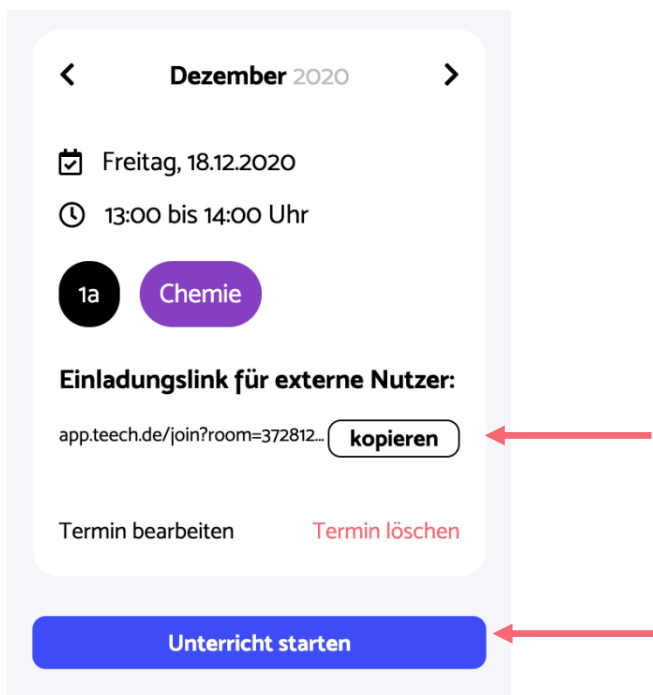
<

Dezember 2020

>

Freitag, 18.12.2020

13:00 bis 14:00 Uhr

1a

Chemie

Einladungslink für externe Nutzer:

app.teech.de/join?room=372812...

kopieren

Termin bearbeiten

Termin löschen

Unterricht starten